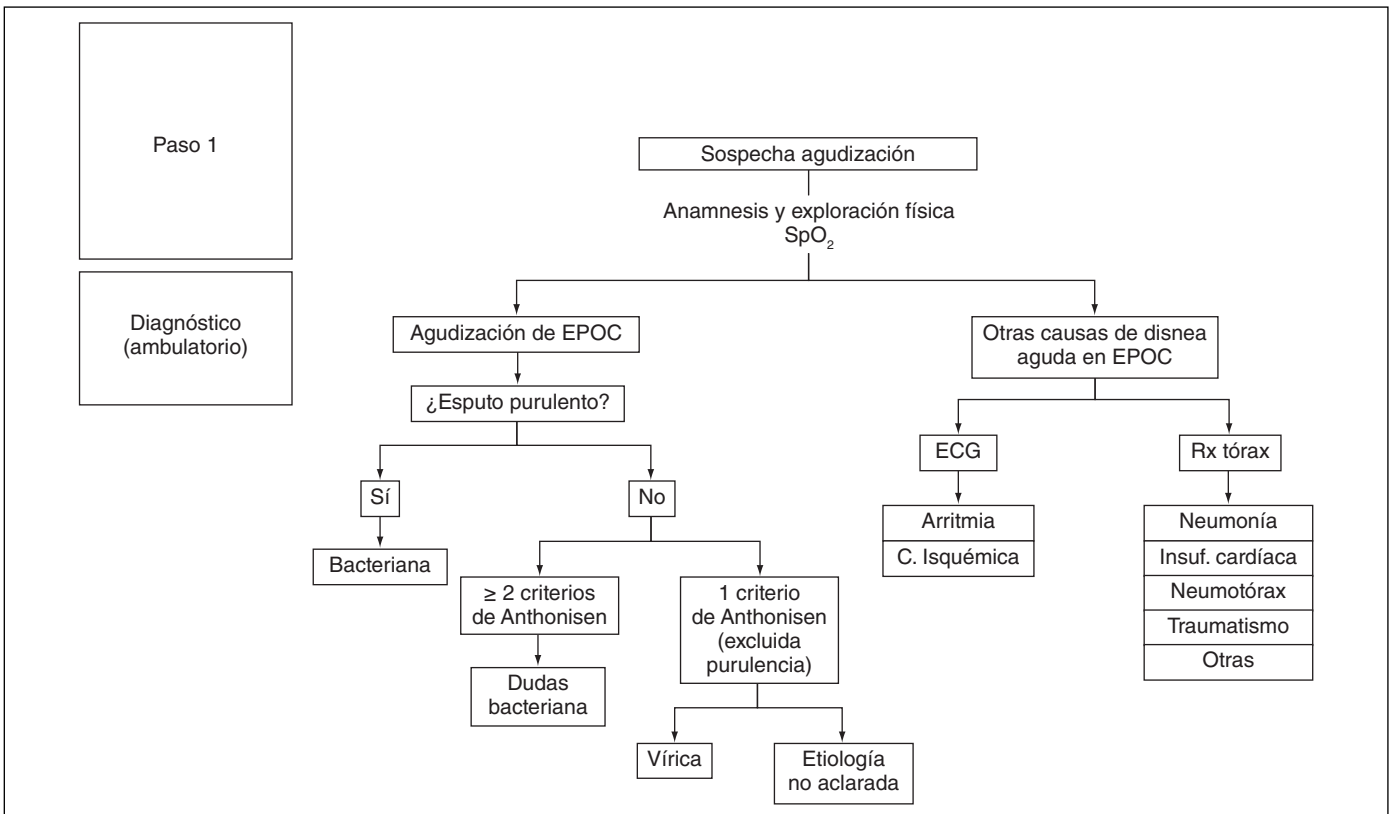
Paso 1

Diagnóstico (ambulatorio)

Sospecha agudización

Anamnesis y exploración física $SpO_2$

Agudización de EPOC

¿Esputo purulento?

Sí

Bacteriana

No

≥ 2 criterios de Anthonisen

Dudas bacteriana

1 criterio de Anthonisen (excluida purulencia)

Vírica

Etiología no aclarada

Otras causas de disnea aguda en EPOC

ECG

Arritmia

C. Isquémica

Rx tórax

Neumonía

Insuf. cardíaca

Neumotórax

Traumatismo

Otras